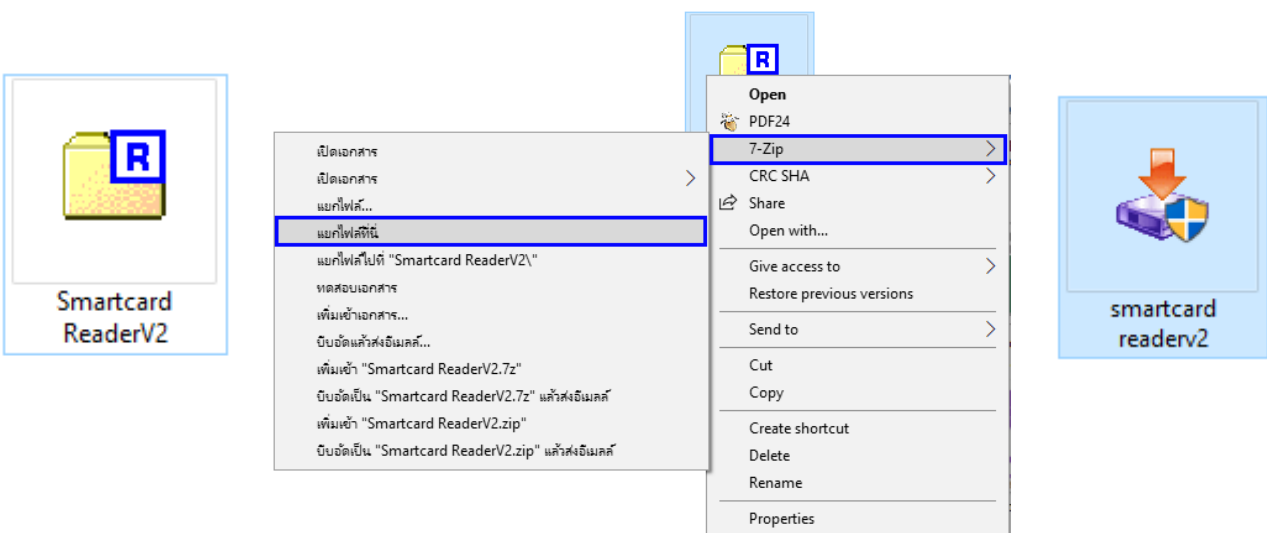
Smartcard ReaderV2

R

เปิดเอกสาร
เปิดเอกสาร
แยกไฟล์...
แยกไฟล์ที่นี่
แยกไฟล์ไปที่ "Smartcard ReaderV2\"
ทดสอบเอกสาร
เพิ่มเข้าเอกสาร...
บีบอัดแล้วส่งอีเมลล์...
เพิ่มเข้า "Smartcard ReaderV2.7z"
บีบอัดเป็น "Smartcard ReaderV2.7z" แล้วส่งอีเมลล์
เพิ่มเข้า "Smartcard ReaderV2.zip"
บีบอัดเป็น "Smartcard ReaderV2.zip" แล้วส่งอีเมลล์

R

Open
PDF24
7-Zip
CRC SHA
Share
Open with...
Give access to
Restore previous versions
Send to
Cut
Copy
Create shortcut
Delete
Rename
Properties

smartcard readerv2